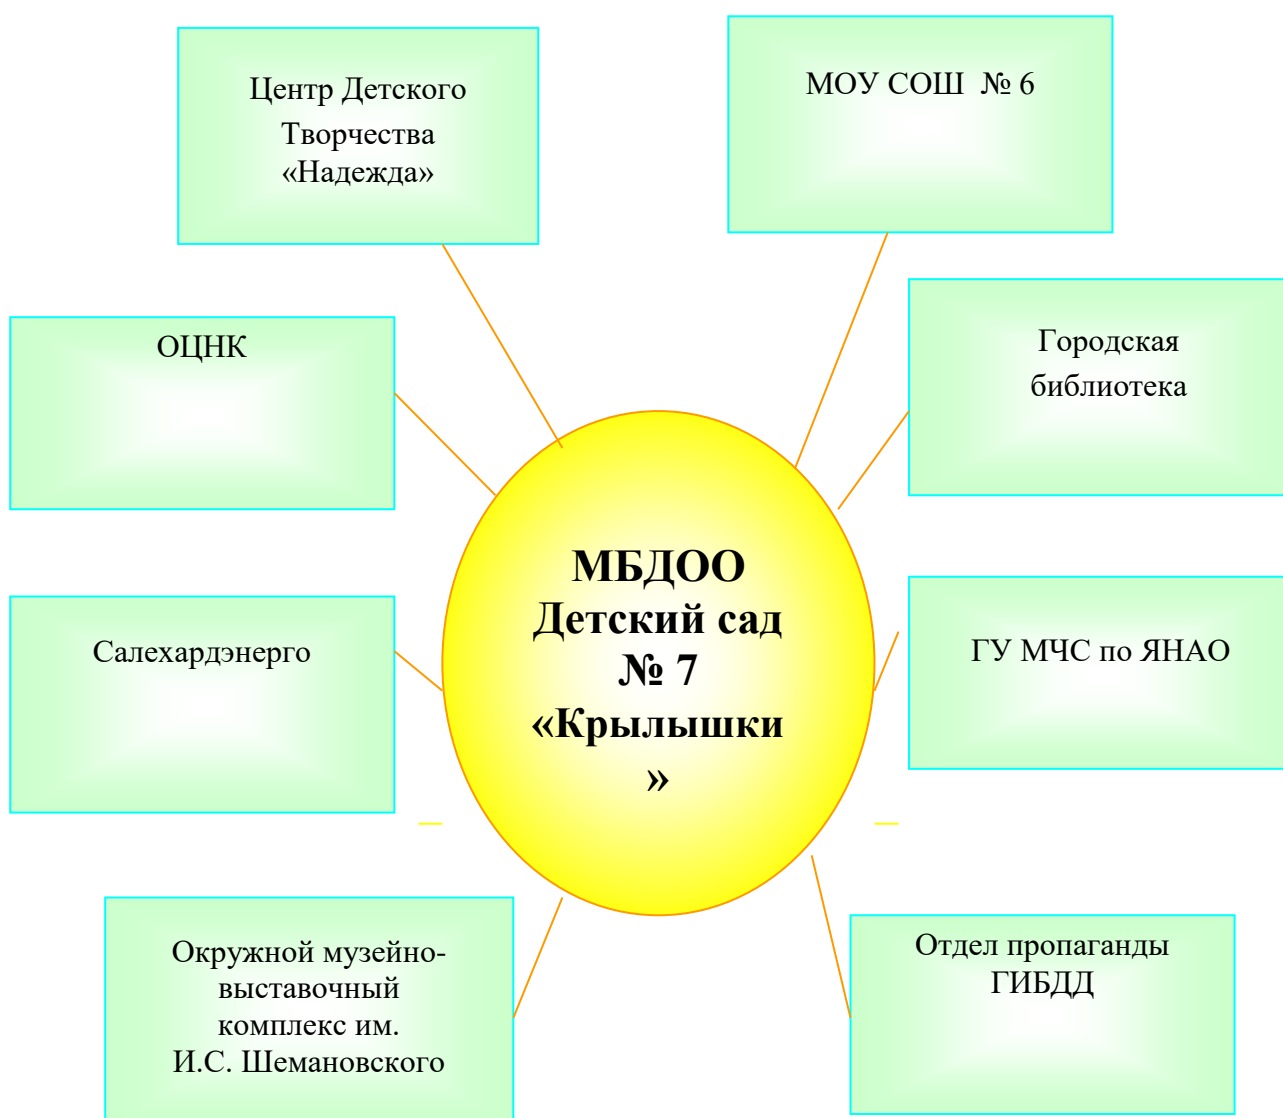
Центр Детского Творчества «Надежда»

МОУ СОШ № 6

ОЦНК

Городская библиотека

МБДОО Детский сад № 7 «Крылышки »

Салехардэнерго

ГУ МЧС по ЯНАО

Окружной музейно-выставочный комплекс им. И.С. Шемановского

Отдел пропаганды ГИБДД